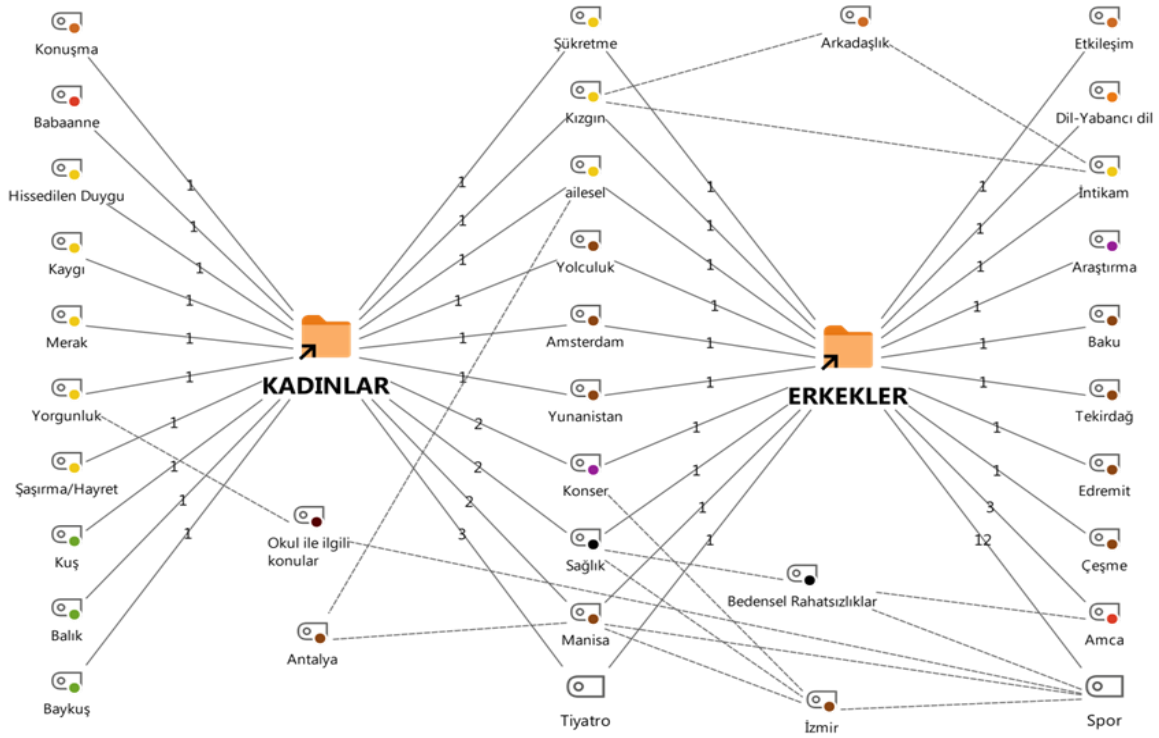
Konuşma
Babaanne
Hissedilen Duygu
Kaygı
Merak
Yorgunluk
Şaşırma/Hayret
Kuş
Balık
Baykuş

1
1
1
1
1
1
1
1
1
1

KADINLAR

Okul ile ilgili konular
Antalya

Şükretme
Kızgın
ailesel
Yolculuk
Amsterdam
Yunanistan
Konser
Sağlık
Manisa
Tiyatro

1
1
1
1
1
1
2
2
2
3

Arkadaşlık
Bedensel Rahatsızlıklar
İzmir

1
1
1
1
1
1
1
1
1
1

ERKEKLER

Etkileşim
Dil-Yabancı dil
İntikam
Araştırma
Baku
Tekirdağ
Edremit
Çeşme
Amca
Spor

1
1
1
1
1
1
1
1
3
12